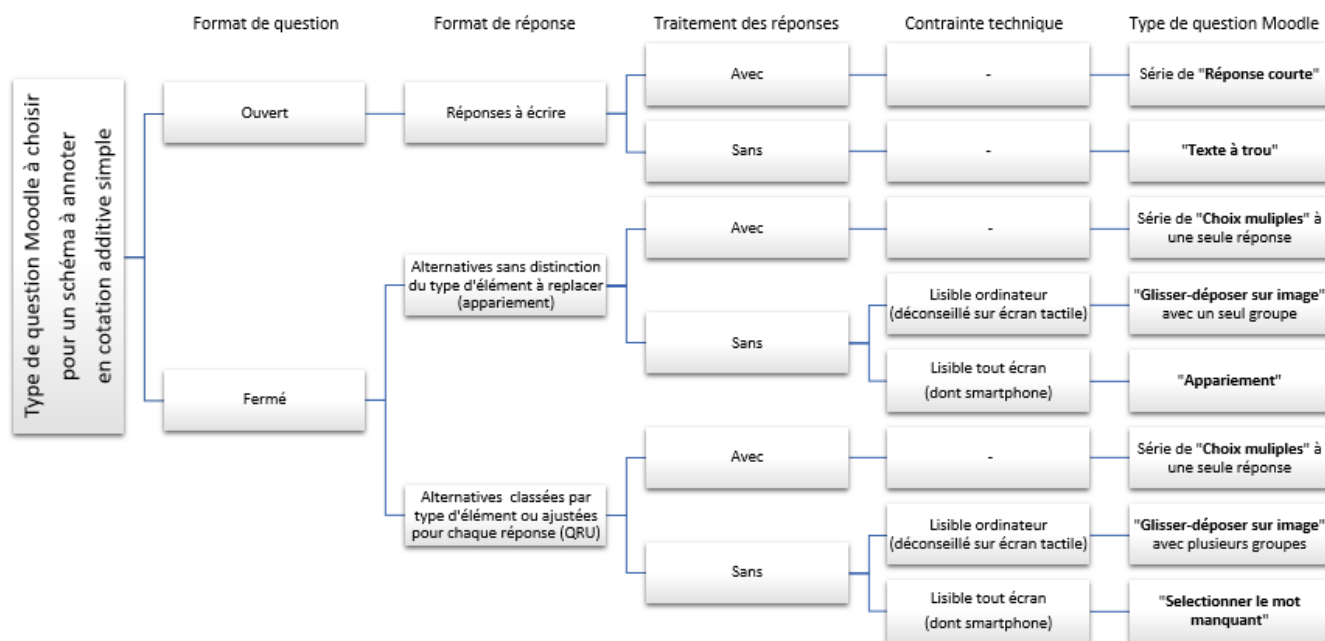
Format de question

Format de réponse

Traitement des réponses

Contrainte technique

Type de question Moodle

Type de question Moodle à choisir pour un schéma à annoter en cotation additive simple

Ouvert

Réponses à écrire

Avec

-

Série de "Réponse courte"

Sans

-

"Texte à trou"

Fermé

Alternatives sans distinction du type d'élément à replacer (appariement)

Avec

-

Série de "Choix muliples" à une seule réponse

Sans

Lisible ordinateur (déconseillé sur écran tactile)

"Glisser-déposer sur image" avec un seul groupe

Lisible tout écran (dont smartphone)

"Appariement"

Alternatives classées par type d'élément ou ajustées pour chaque réponse (QRU)

Avec

-

Série de "Choix muliples" à une seule réponse

Sans

Lisible ordinateur (déconseillé sur écran tactile)

"Glisser-déposer sur image" avec plusieurs groupes

Lisible tout écran (dont smartphone)

"Selectionner le mot manquant"